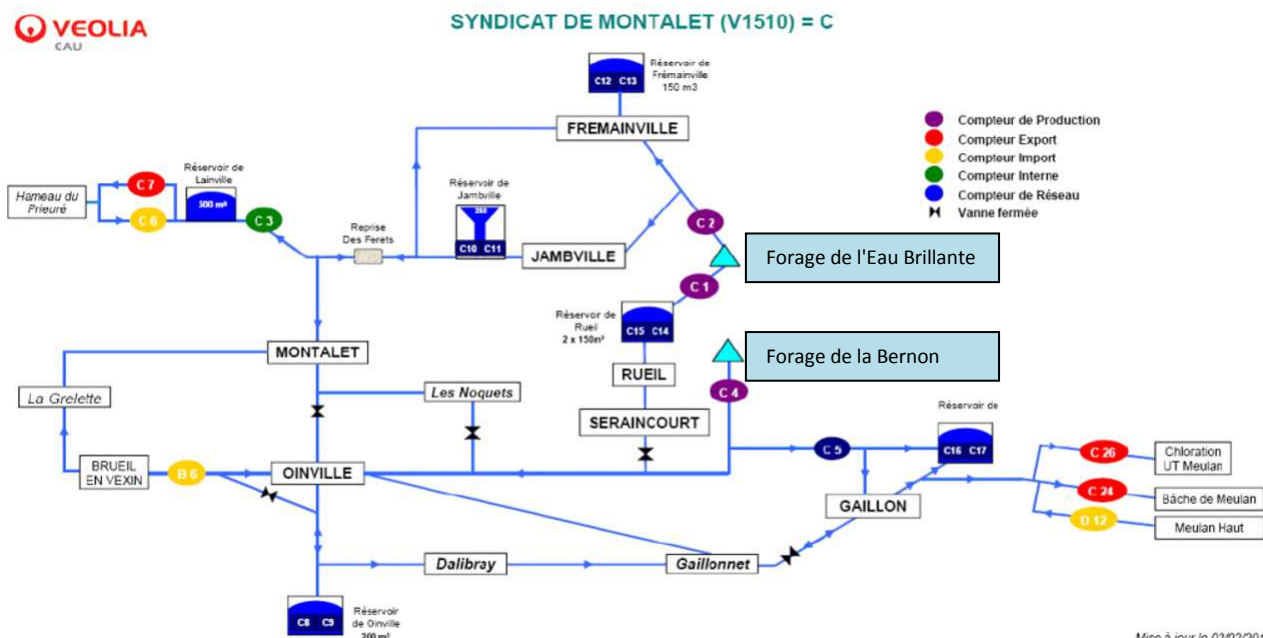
VEOLIA
EAU

SYNDICAT DE MONTALET (V1510) = C

C12 C13
Réservoir de Frémainville 150 m3

FREMAINVILLE

Compteur de Production
Compteur Export
Compteur Import
Compteur Interne
Compteur de Réseau
Vanne fermée

Hameau du Prieuré
C 7
C 6
Réservoir de Lainville
500 m³
C 3

Reprise Des Ferets

Réservoir de Jambville
C10 C11
JAMBVILLE

C 2
Forage de l'Eau Brillante
C 1

Réservoir de Rueil 2 x 150m³
C15 C14
RUEIL

Forage de la Bernon
C 4

MONTALET
La Grelette
Les Noquets
SERAINCOURT

Réservoir de
C16 C17
C 5

BRUEIL EN VEXIN
B 6
OINVILLE
GAILLON

C 26
Chloration UT Meulan
C 24
Bâche de Meulan
D 12
Meulan Haut

Dalibray
Gaillonnet

C8 C9
Réservoir de Oinville 200 m³

Mise à jour le 02/02/20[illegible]